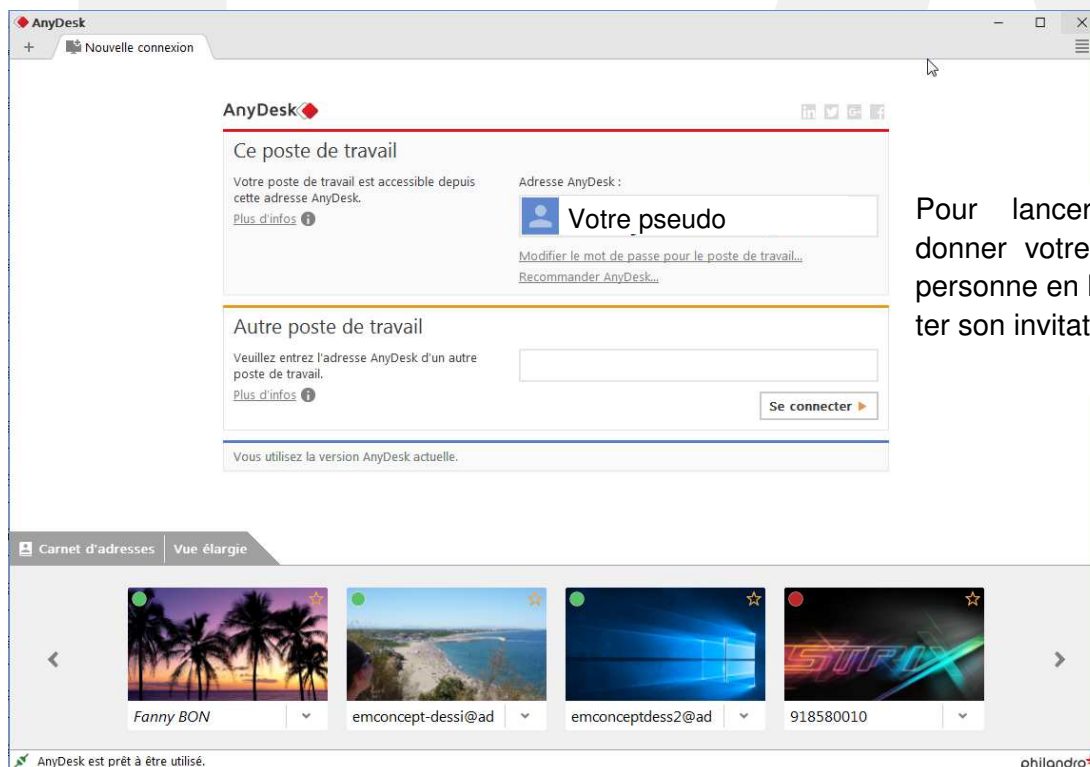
AnyDesk
+ Nouvelle connexion

AnyDesk

Ce poste de travail

Votre poste de travail est accessible depuis cette adresse AnyDesk.
Plus d'infos

Adresse AnyDesk :
Votre pseudo
Modifier le mot de passe pour le poste de travail...
Recommander AnyDesk...

Autre poste de travail

Veuillez entrez l'adresse AnyDesk d'un autre poste de travail.
Plus d'infos

Se connecter

Vous utilisez la version AnyDesk actuelle.

Pour lancer
donner votre
personne en
ter son invitat

Carnet d'adresses | Vue élargie

Fanny BON
emconcept-dessi@ad
emconceptdess2@ad
918580010

AnyDesk est prêt à être utilisé.

philogdro